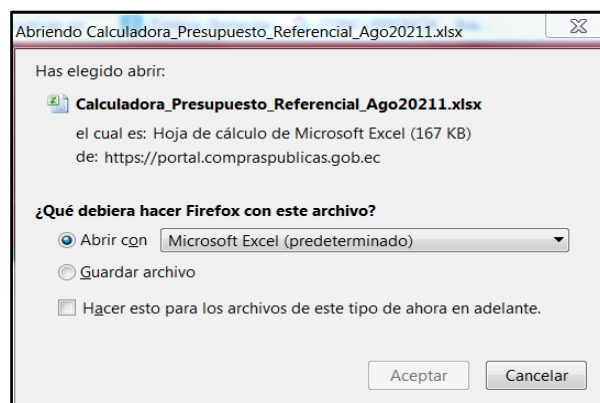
Abriendo Calculadora_Presupuesto_Referencial_Ago20211.xlsx

Has elegido abrir:

Calculadora_Presupuesto_Referencial_Ago20211.xlsx
el cual es: Hoja de cálculo de Microsoft Excel (167 KB)
de: https://portal.compraspublicas.gob.ec

¿Qué debiera hacer Firefox con este archivo?

Abrir con Microsoft Excel (predeterminado)

Guardar archivo

Hacer esto para los archivos de este tipo de ahora en adelante.

Aceptar Cancelar